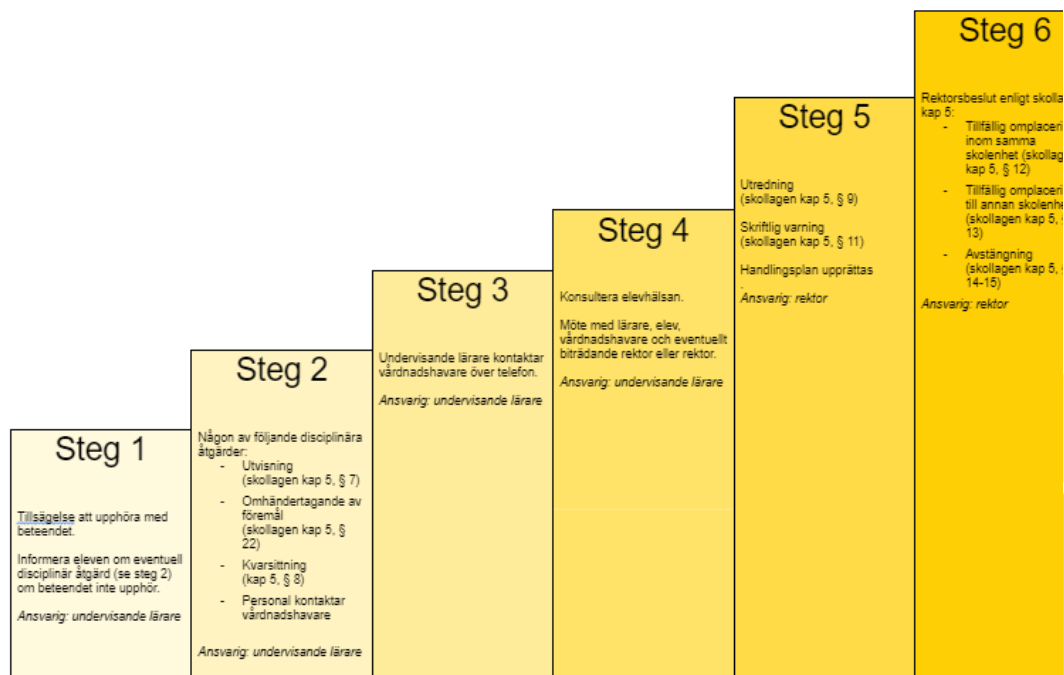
Steg 1

Tillsägelse att upphöra med beteendet.

Informera eleven om eventuell disciplinär åtgärd (se steg 2) om beteendet inte upphör.

*Ansvarig: undervisande lärare*

Steg 2

Någon av följande disciplinära åtgärder:
- Utvisning (skollagen kap 5, § 7)
- Omhändertagande av föremål (skollagen kap 5, § 22)
- Kvarsittning (kap 5, § 8)
- Personal kontaktar vårdnadshavare

*Ansvarig: undervisande lärare*

Steg 3

Undervisande lärare kontaktar vårdnadshavare över telefon.

*Ansvarig: undervisande lärare*

Steg 4

Konsultera elevhälsan.

Möte med lärare, elev, vårdnadshavare och eventuellt biträdande rektor eller rektor.

*Ansvarig: undervisande lärare*

Steg 5

Utredning (skollagen kap 5, § 9)

Skriftlig varning (skollagen kap 5, § 11)

Handlingsplan upprättas
.
*Ansvarig: rektor*

Steg 6

Rektorsbeslut enligt skolla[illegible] kap 5:
- Tillfällig omplaceri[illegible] inom samma skolenhet (skollag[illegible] kap 5, § 12)
- Tillfällig omplaceri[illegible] till annan skolenhe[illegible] (skollagen kap 5, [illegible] 13)
- Avstängning (skollagen kap 5, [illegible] 14-15)

*Ansvarig: rektor*